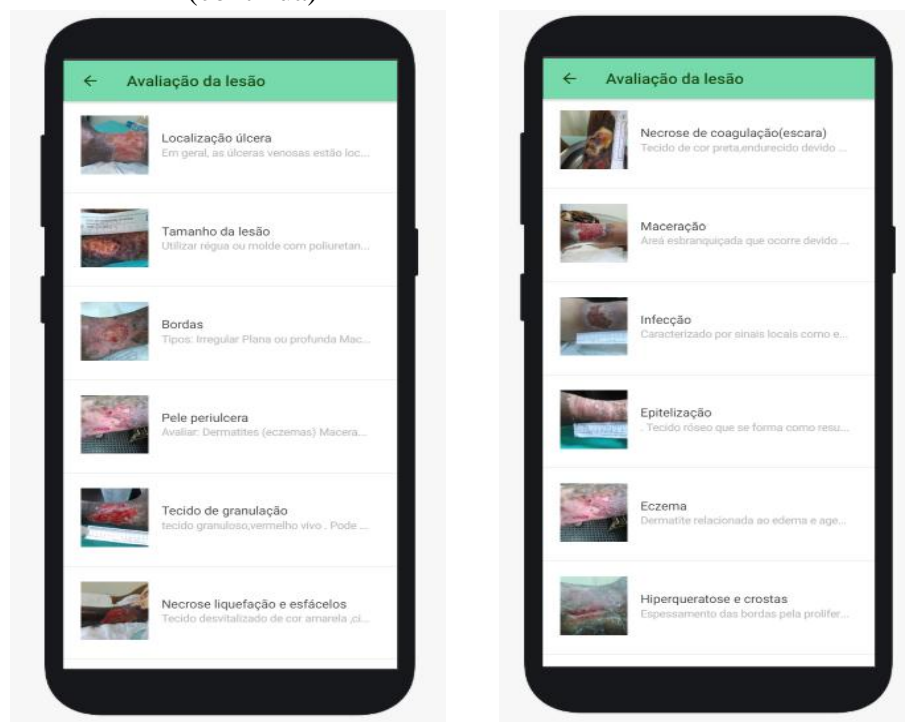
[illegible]

←   Avaliação da lesão

Localização úlcera
Em geral, as úlceras venosas estão loc...

Tamanho da lesão
Utilizar régua ou molde com poliuretan...

Bordas
Tipos: Irregular Plana ou profunda Mac...

Pele periulcera
Avaliar: Dermatites (eczemas) Macera...

Tecido de granulação
tecido granuloso,vermelho vivo . Pode ...

Necrose liquefação e esfácelos
Tecido desvitalizado de cor amarela ,ci...

←   Avaliação da lesão

Necrose de coagulação(escara)
Tecido de cor preta,endurecido devido ...

Maceração
Area esbranquiçada que ocorre devido ...

Infecção
Caracterizado por sinais locais como e...

Epitelização
. Tecido róseo que se forma como resu...

Eczema
Dermatite relacionada ao edema e age...

Hiperqueratose e crostas
Espessamento das bordas pela prolifer...